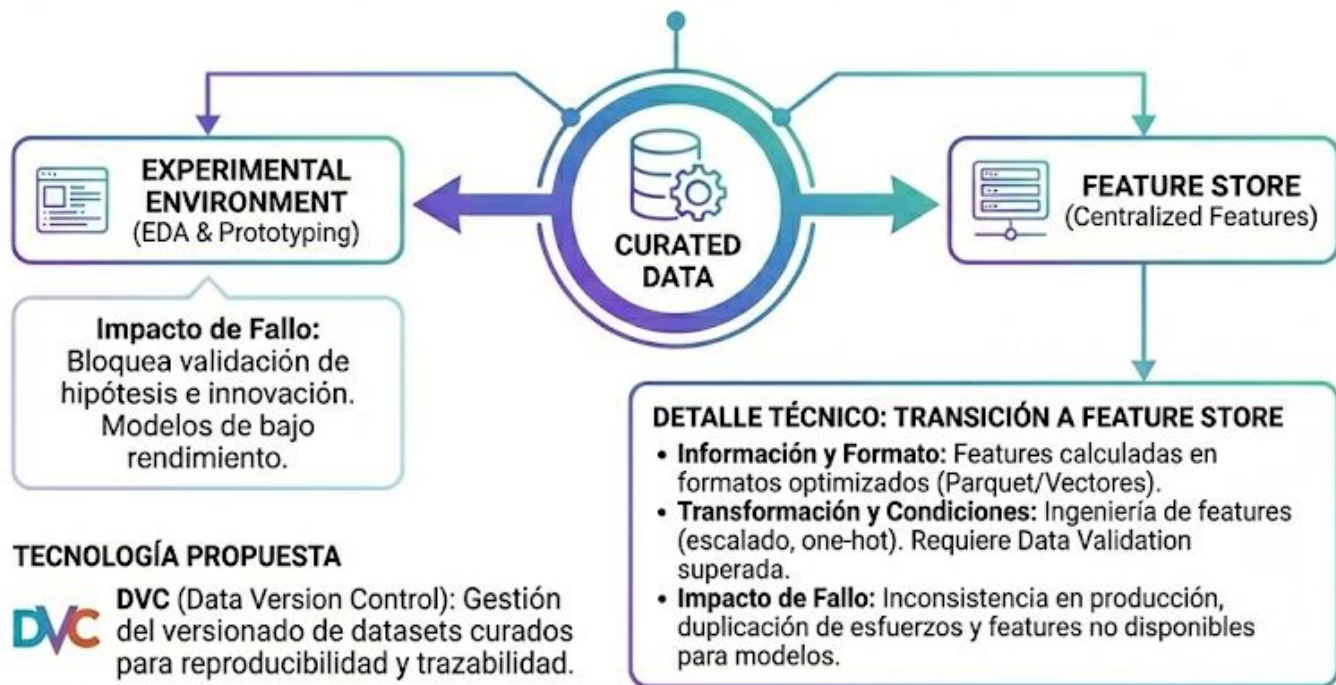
EXPERIMENTAL ENVIRONMENT
(EDA & Prototyping)

CURATED DATA

FEATURE STORE
(Centralized Features)

Impacto de Fallo:
Bloquea validación de hipótesis e innovación. Modelos de bajo rendimiento.

DETALLE TÉCNICO: TRANSICIÓN A FEATURE STORE
• Información y Formato: Features calculadas en formatos optimizados (Parquet/Vectores).
• Transformación y Condiciones: Ingeniería de features (escalado, one-hot). Requiere Data Validation superada.
• Impacto de Fallo: Inconsistencia en producción, duplicación de esfuerzos y features no disponibles para modelos.

TECNOLOGÍA PROPUESTA

DVC

DVC (Data Version Control): Gestión del versionado de datasets curados para reproducibilidad y trazabilidad.